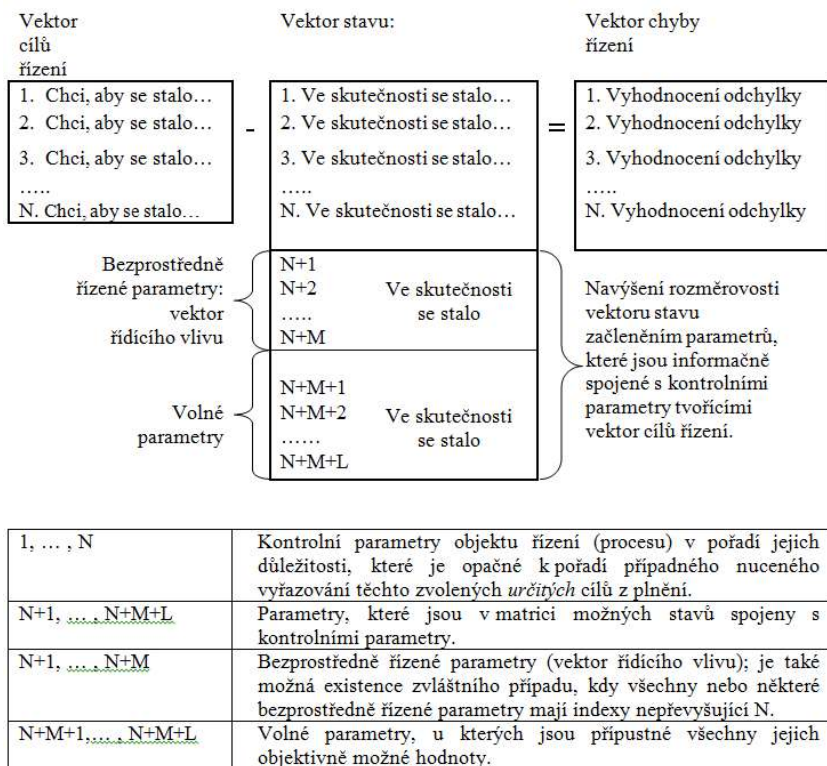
Vektor cílů řízení

Vektor stavu:

Vektor chyby řízení

1. Chci, aby se stalo…
2. Chci, aby se stalo…
3. Chci, aby se stalo…
…..
N. Chci, aby se stalo…

-

1. Ve skutečnosti se stalo…
2. Ve skutečnosti se stalo…
3. Ve skutečnosti se stalo…
…..
N. Ve skutečnosti se stalo…

=

1. Vyhodnocení odchylky
2. Vyhodnocení odchylky
3. Vyhodnocení odchylky
…..
N. Vyhodnocení odchylky

Bezprostředně řízené parametry: vektor řídicího vlivu

N+1
N+2
…..
N+M

Ve skutečnosti se stalo

Volné parametry

N+M+1
N+M+2
……
N+M+L

Ve skutečnosti se stalo

Navýšení rozměrovosti vektoru stavu začleněním parametrů, které jsou informačně spojené s kontrolními parametry tvořícími vektor cílů řízení.

| | |
|---|---|
| 1, … , N | Kontrolní parametry objektu řízení (procesu) v pořadí jejich důležitosti, které je opačné k pořadí případného nuceného vyřazování těchto zvolených *určitých* cílů z plnění. |
| N+1, … , N+M+L | Parametry, které jsou v matrici možných stavů spojeny s kontrolními parametry. |
| N+1, … , N+M | Bezprostředně řízené parametry (vektor řídicího vlivu); je také možná existence zvláštního případu, kdy všechny nebo některé bezprostředně řízené parametry mají indexy nepřevyšující N. |
| N+M+1,… , N+M+L | Volné parametry, u kterých jsou přípustné všechny jejich objektivně možné hodnoty. |